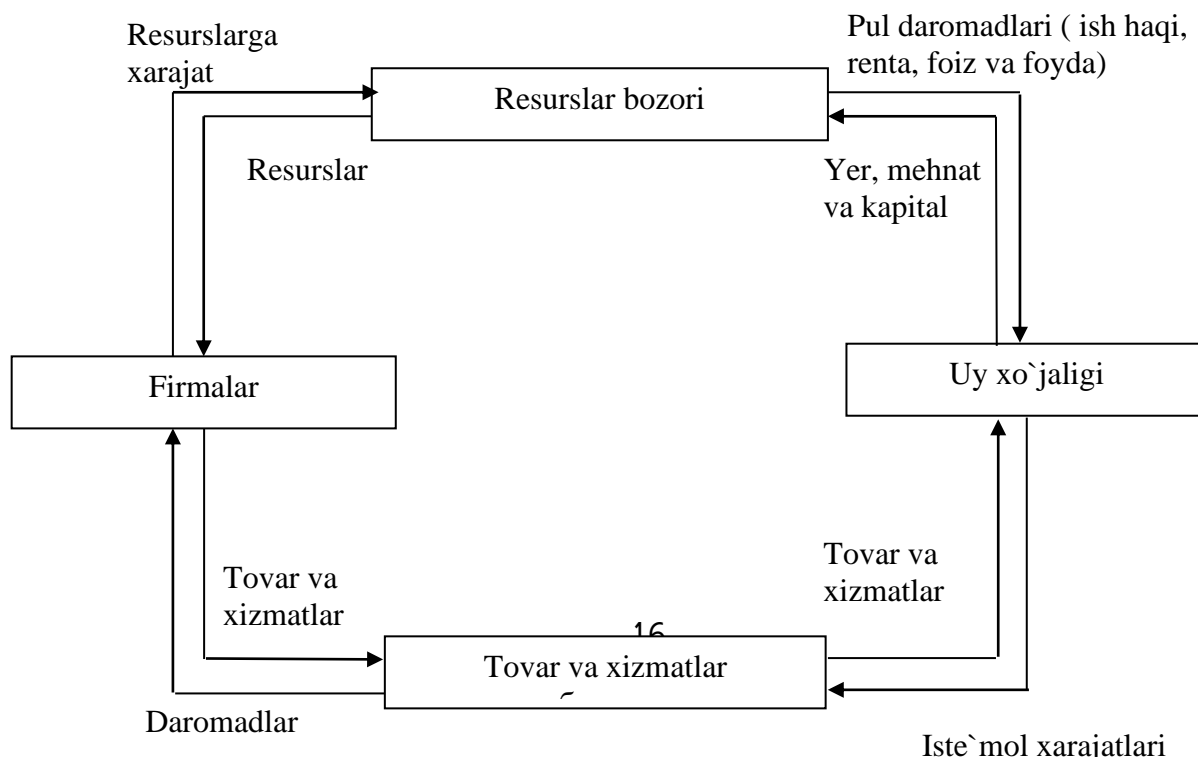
Resurslarga xarajat

Resurslar bozori

Pul daromadlari ( ish haqi, renta, foiz va foyda)

Resurslar

Yer, mehnat va kapital

Firmalar

Uy xo`jaligi

Tovar va xizmatlar

Tovar va xizmatlar

16

Tovar va xizmatlar

Daromadlar

Iste`mol xaraiatlari